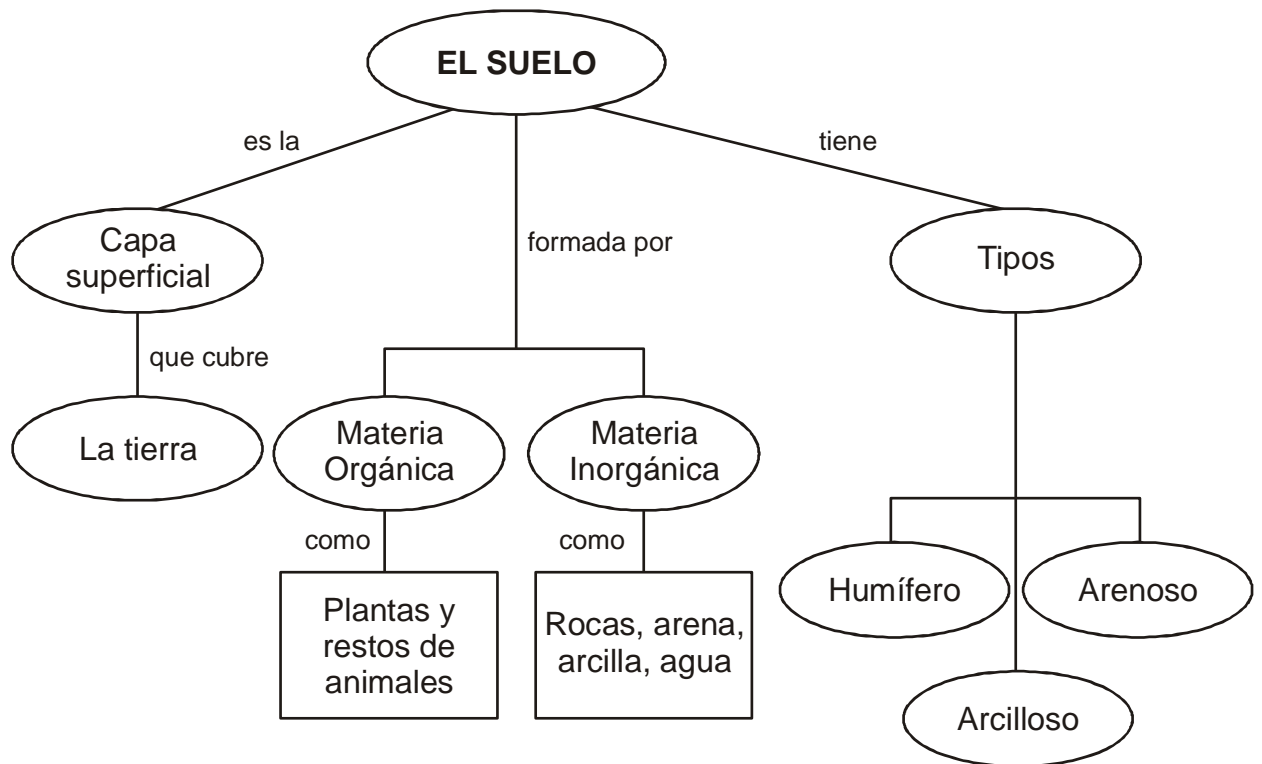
EL SUELO

es la

Capa superficial

que cubre

La tierra

formada por

Materia Orgánica

como

Plantas y restos de animales

Materia Inorgánica

como

Rocas, arena, arcilla, agua

tiene

Tipos

Humífero

Arenoso

Arcilloso